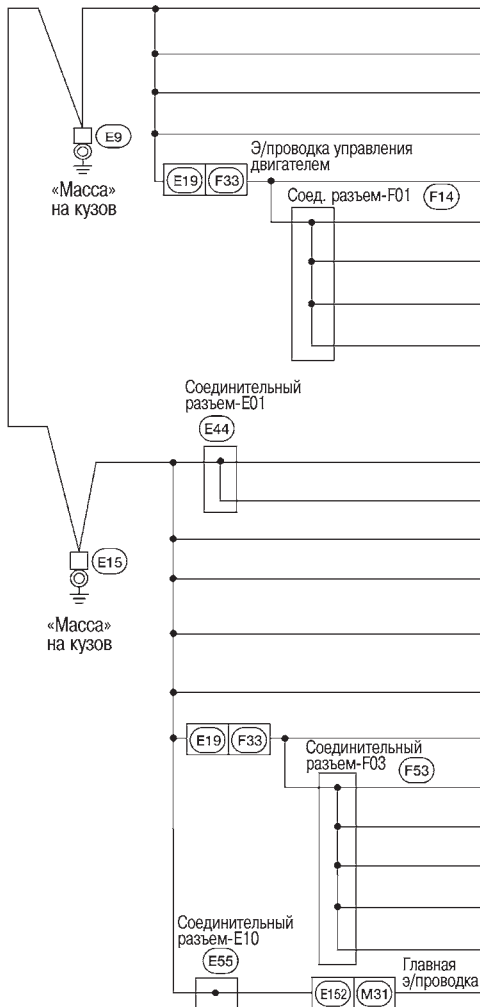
E9
«Масса» на кузов
E19
F33
Э/проводка управления двигателем
Соед. разъем-F01
F14
Соединительный разъем-E01
E44
E15
«Масса» на кузов
E19
F33
Соединительный разъем-F03
F53
Соединительный разъем-E10
E55
E152
M31
Главная э/проводка